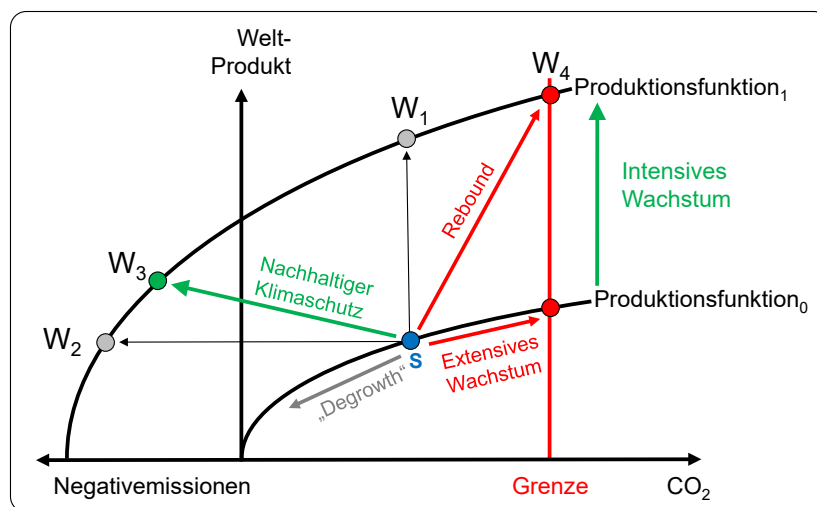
Welt-Produkt

$W_4$

Produktionsfunktion$_1$

$W_1$

Intensives Wachstum

Rebound

$W_3$

Nachhaltiger Klimaschutz

Produktionsfunktion$_0$

$W_2$

S

Extensives Wachstum

„Degrowth“

Negativemissionen

Grenze

$CO_2$